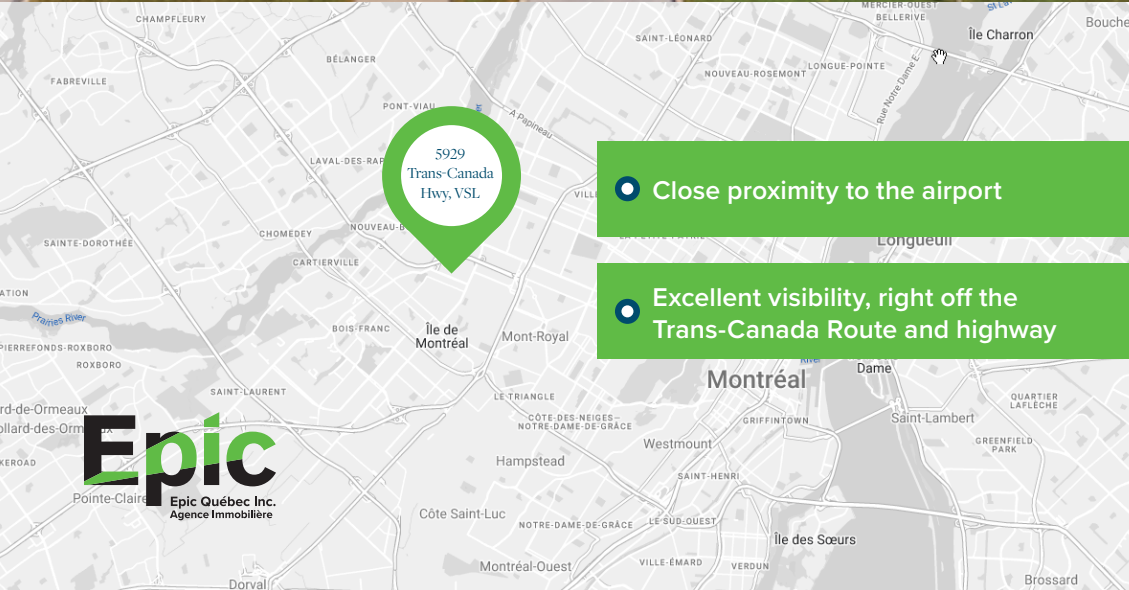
5929 Trans-Canada Hwy, VSL

Close proximity to the airport

Excellent visibility, right off the Trans-Canada Route and highway

CHAMPFLEURY
MERCIER-OUEST
BELLEVIE
Île Charron
Bouche
SAINT-LÉONARD
NOUVEAU-ROSEMONT
LONGUE-POINTE
FABREVILLE
BÉLANGER
PONT-VIAU
A Papineau
Rue Notre Dame E
LAVAL-DES-RAP
CHOMEDEY
NOUVEAU-B
SAINTE-DOROTHÉE
CARTIERVILLE
Longueuil
ATION
Prairies River
BOIS-FRANC
Île de Montréal
Mont-Royal
PIERREFONDS-ROXBORO
ROXBORO
Montréal
Dame
SAINT-LAURENT
LE TRIANGLE
QUARTIER LAFLÈCHE
rd-de-Ormeaux
ollard-des-Orm
CÔTE-DES-NEIGES–NOTRE-DAME-DE-GRÂCE
GRIFFINTOWN
Saint-Lambert
Westmount
GREENFIELD PARK
KEROAD
Hampstead
SAINT-HENRI
Pointe-Claire
Epic
Epic Québec Inc.
Agence Immobilière
Côte Saint-Luc
NOTRE-DAME-DE-GRÂCE
LE SUD-OUEST
Île des Sœurs
Montréal-Ouest
VILLE-ÉMARD
VERDUN
Dorval
Brossard